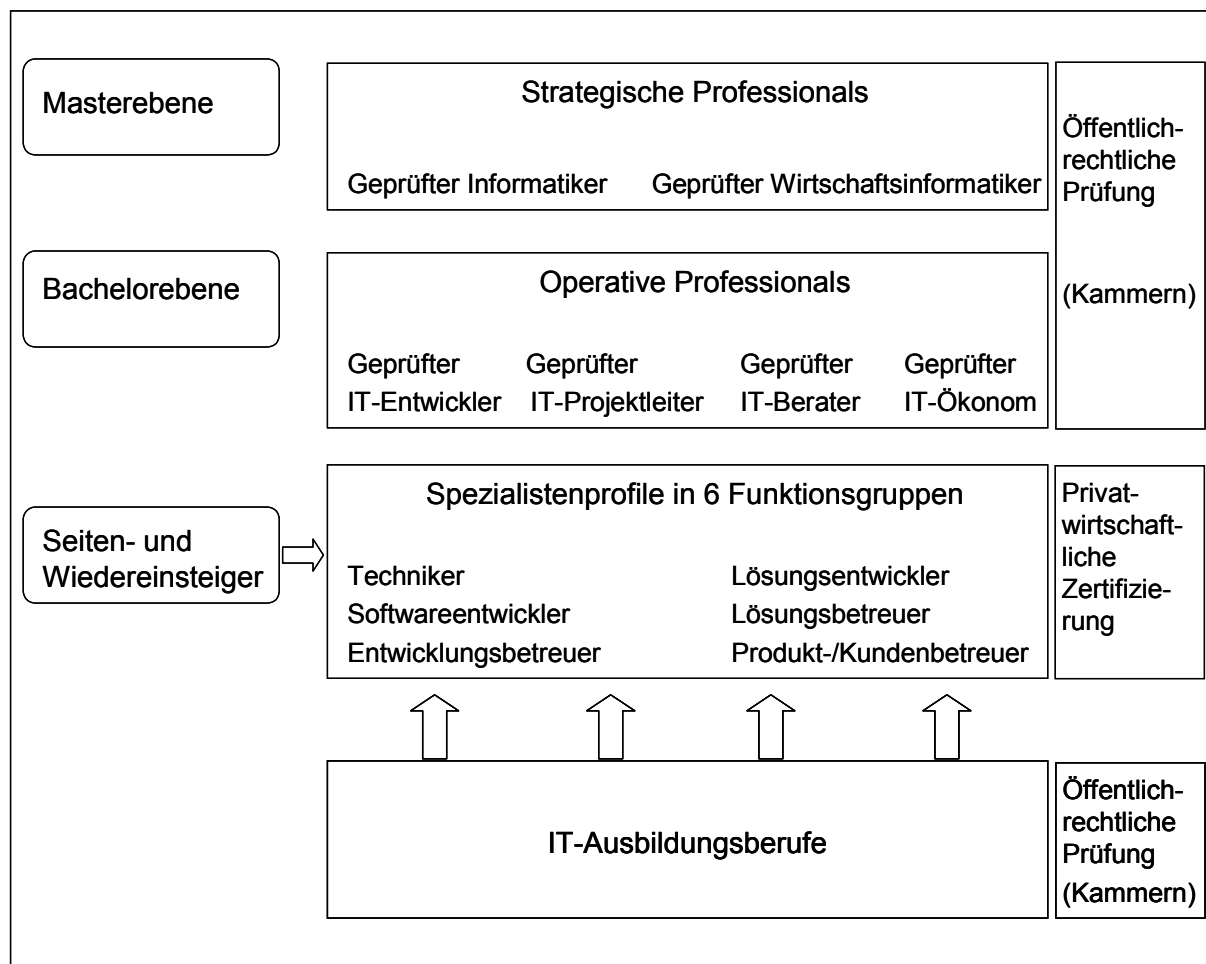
Masterebene

Strategische Professionals

Geprüfter Informatiker Geprüfter Wirtschaftsinformatiker

Öffentlichrechtliche Prüfung

(Kammern)

Bachelorebene

Operative Professionals

Geprüfter IT-Entwickler

Geprüfter IT-Projektleiter

Geprüfter IT-Berater

Geprüfter IT-Ökonom

Seiten- und Wiedereinsteiger

Spezialistenprofile in 6 Funktionsgruppen

Techniker
Softwareentwickler
Entwicklungsbetreuer

Lösungsentwickler
Lösungsbetreuer
Produkt-/Kundenbetreuer

Privatwirtschaftliche Zertifizierung

IT-Ausbildungsberufe

Öffentlichrechtliche Prüfung (Kammern)